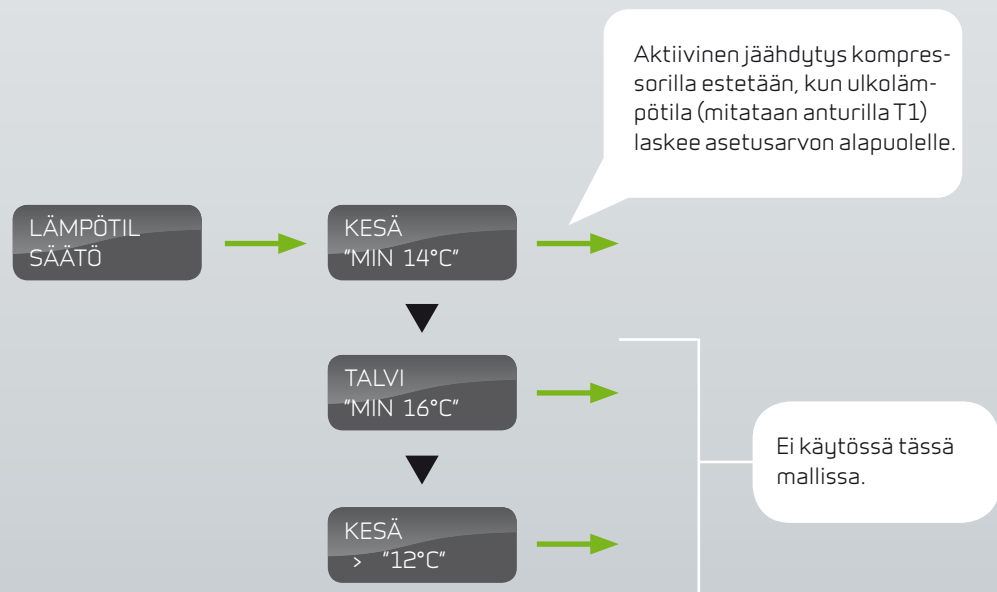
Aktiivinen jäähdytys kompressorilla estetään, kun ulkolämpötila (mitataan anturilla T1) laskee asetusarvon alapuolelle.

LÄMPÖTIL
SÄÄTÖ

KESÄ
"MIN 14°C"

TALVI
"MIN 16°C"

KESÄ
> "12°C"

Ei käytössä tässä mallissa.